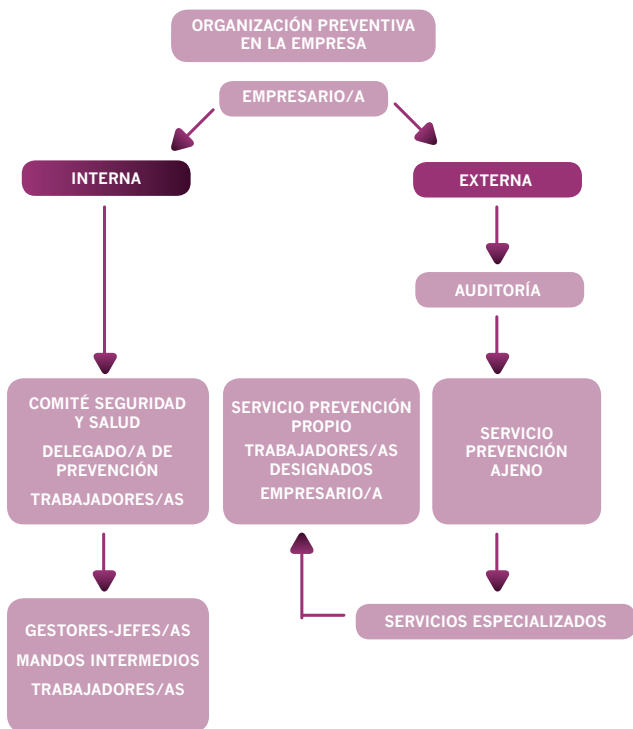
ORGANIZACIÓN PREVENTIVA EN LA EMPRESA

EMPRESARIO/A

INTERNA

EXTERNA

AUDITORÍA

COMITÉ SEGURIDAD Y SALUD
DELEGADO/A DE PREVENCIÓN
TRABAJADORES/AS

SERVICIO PREVENCIÓN PROPIO
TRABAJADORES/AS DESIGNADOS
EMPRESARIO/A

SERVICIO PREVENCIÓN AJENO

GESTORES-JEFES/AS
MANDOS INTERMEDIOS
TRABAJADORES/AS

SERVICIOS ESPECIALIZADOS